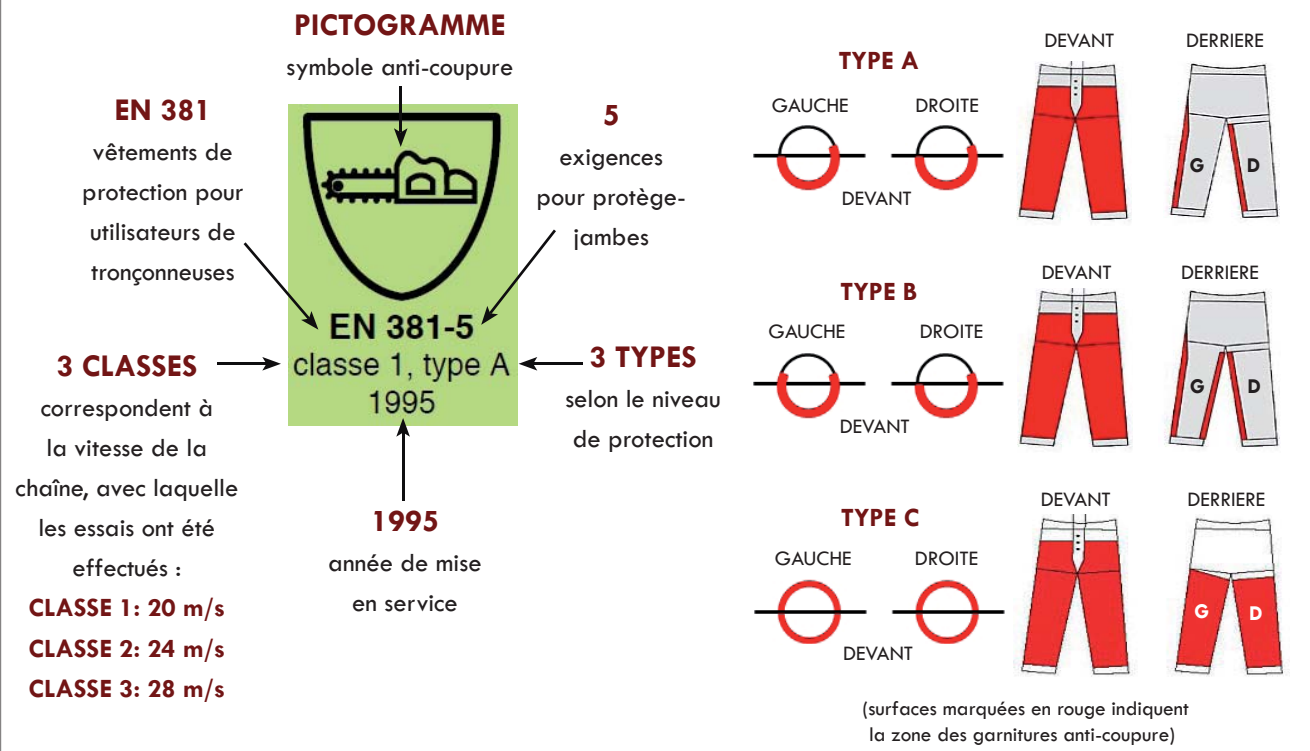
PICTOGRAMME
symbole anti-coupure

EN 381
vêtements de protection pour utilisateurs de tronçonneuses

5
exigences pour protège-jambes

EN 381-5
classe 1, type A
1995

3 CLASSES
correspondent à la vitesse de la chaîne, avec laquelle les essais ont été effectués :
CLASSE 1: 20 m/s
CLASSE 2: 24 m/s
CLASSE 3: 28 m/s

3 TYPES
selon le niveau de protection

1995
année de mise en service

TYPE A
GAUCHE DROITE
DEVANT
DEVANT DERRIERE
G D

TYPE B
GAUCHE DROITE
DEVANT
DEVANT DERRIERE
G D

TYPE C
GAUCHE DROITE
DEVANT
DEVANT DERRIERE
G D

(surfaces marquées en rouge indiquent la zone des garnitures anti-coupure)